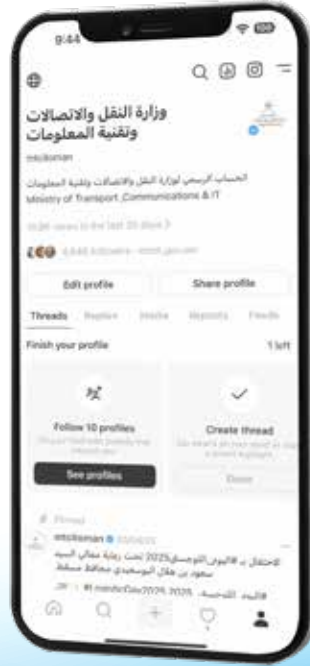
9:44

وزارة النقل والاتصالات وتقنية المعلومات

motcoman

الحساب الرسمي لوزارة النقل والاتصالات وتقنية المعلومات
Ministry of Transport, Communications & IT

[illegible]

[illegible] followers · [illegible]

Edit profile

Share profile

Threads

Replies

Media

Reposts

Feeds

Finish your profile

1 left

Follow 10 profiles

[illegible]

See profiles

Create thread

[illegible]

Done

Pinned

motcoman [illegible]

الاحتفال بـ #اليوم_اللوجستي2025 تحت رعاية معالي السيد سعود بن هلال البوسعيدي محافظ مسقط

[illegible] 2025 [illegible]